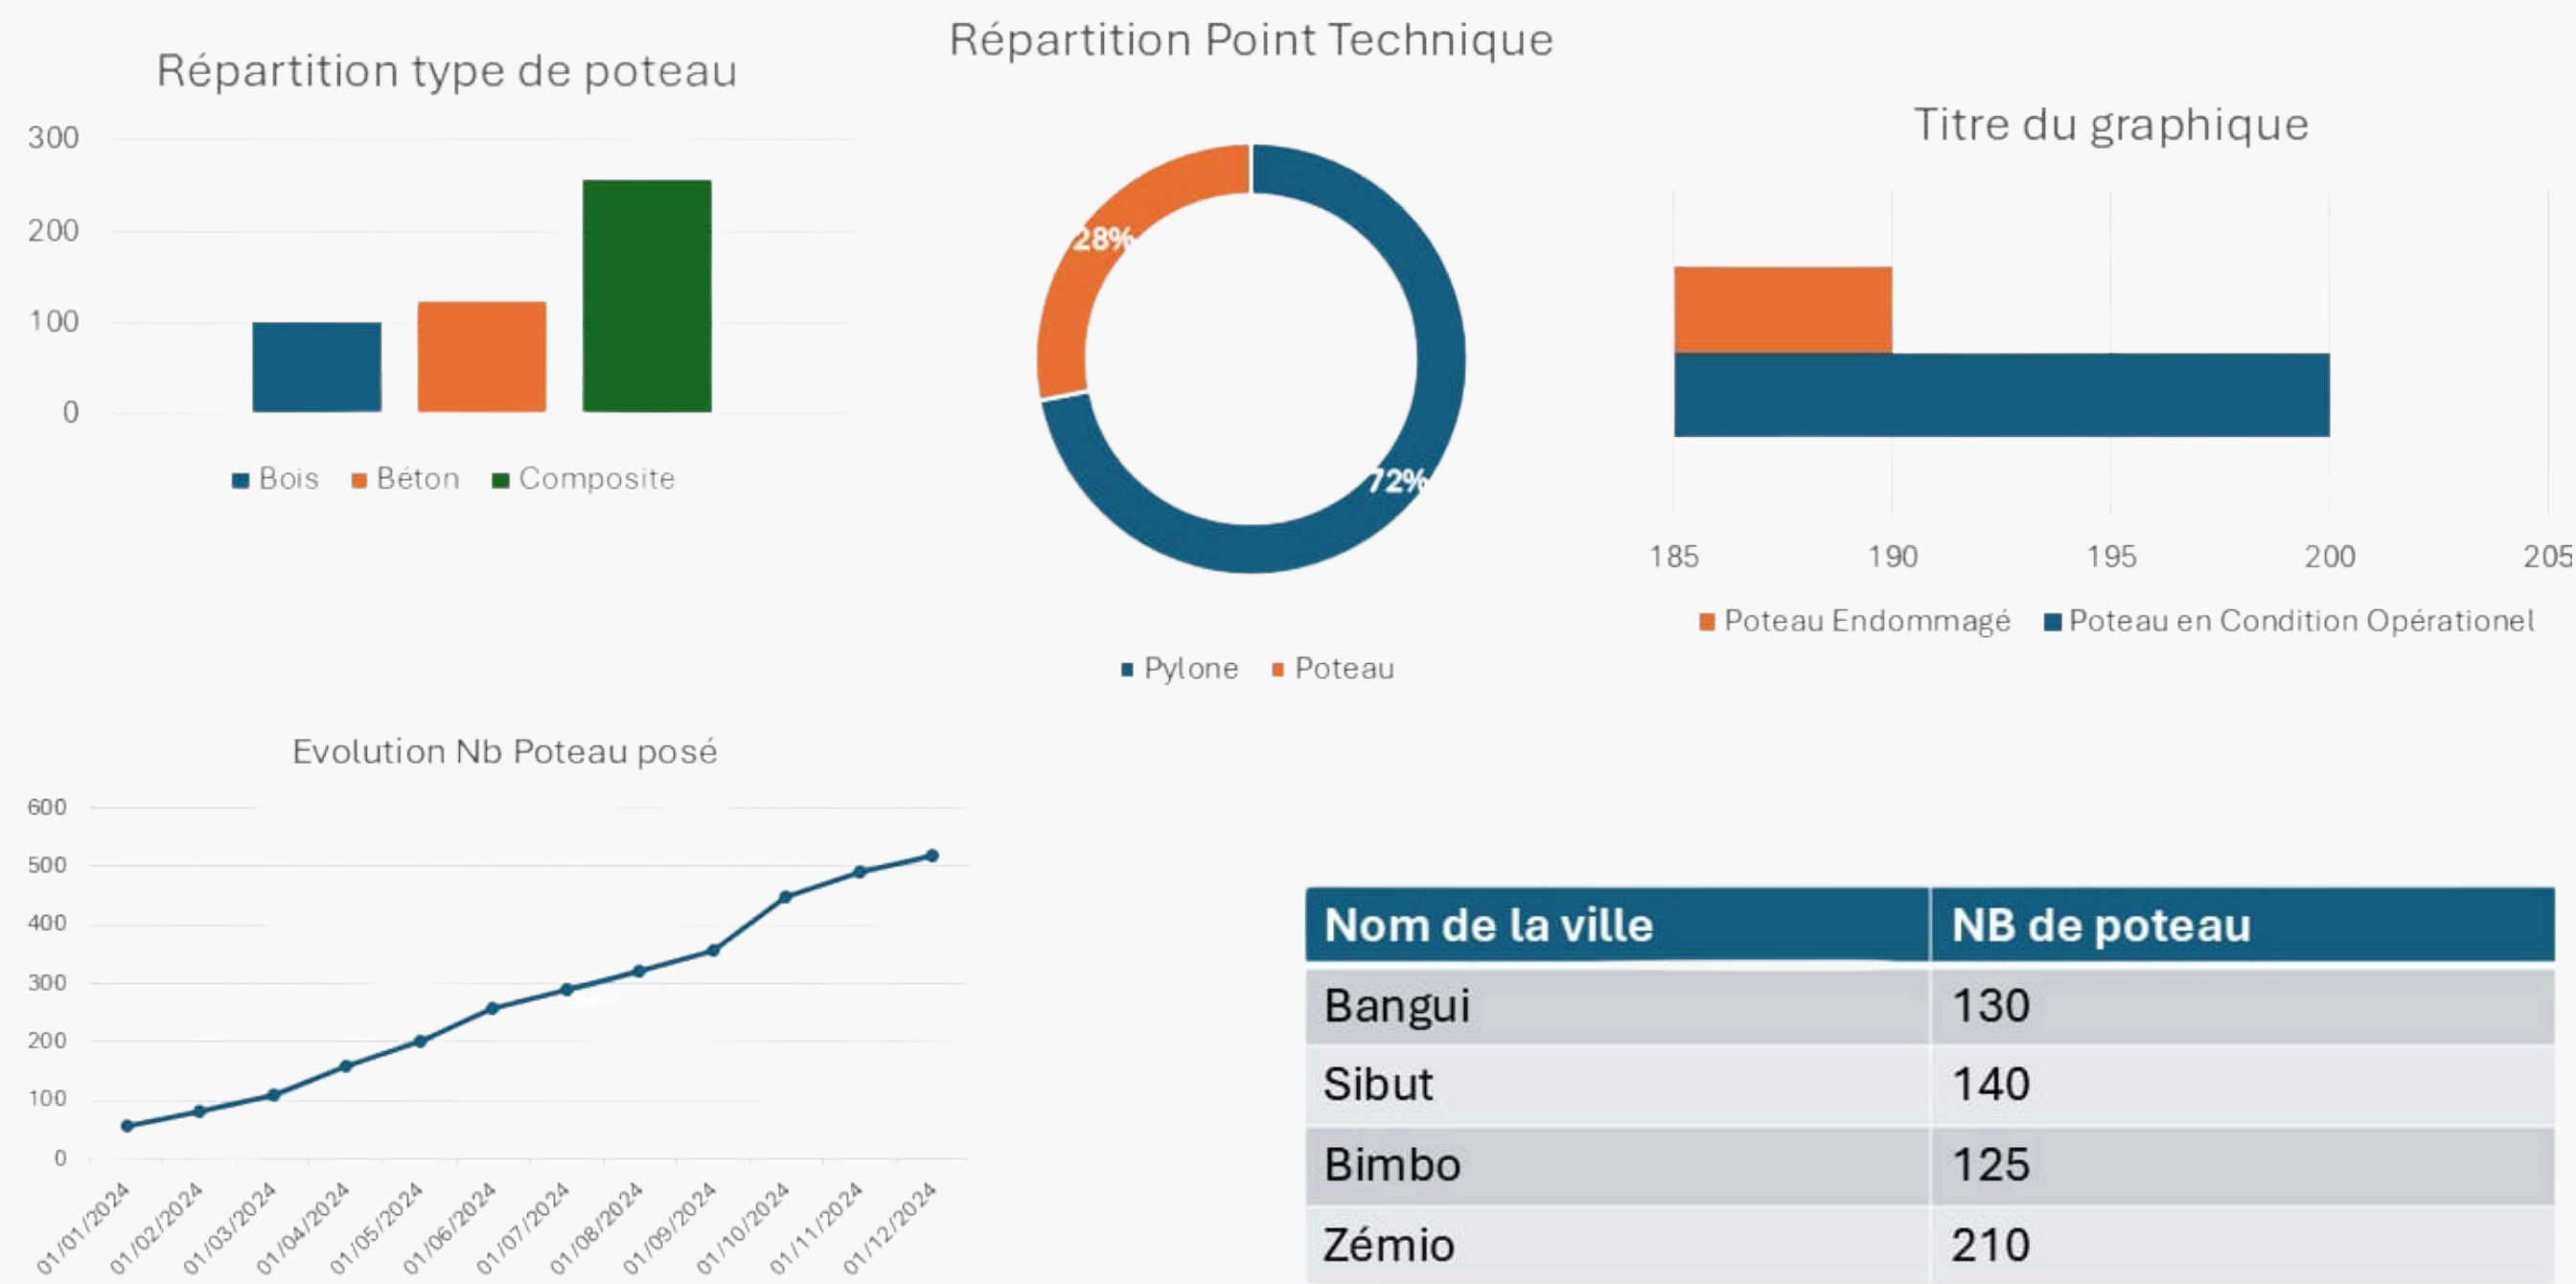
Répartition type de poteau

300
200
100
0

Bois Béton Composite

Répartition Point Technique

28%
72%

Pylone Poteau

Titre du graphique

185 190 195 200 205

Poteau Endommagé Poteau en Condition Opérationel

Evolution Nb Poteau posé

600
500
400
300
200
100
0

01/01/2024 01/02/2024 01/03/2024 01/04/2024 01/05/2024 01/06/2024 01/07/2024 01/08/2024 01/09/2024 01/10/2024 01/11/2024 01/12/2024

| Nom de la ville | NB de poteau |
|---|---|
| Bangui | 130 |
| Sibut | 140 |
| Bimbo | 125 |
| Zémio | 210 |